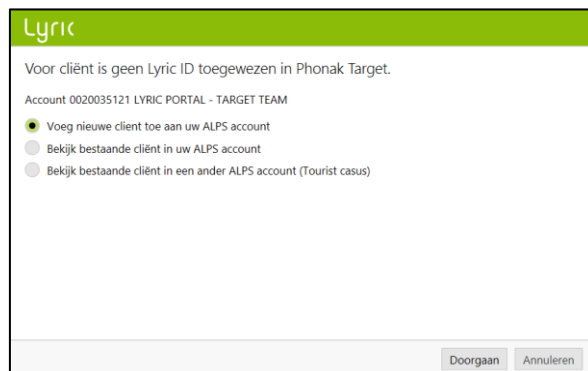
Lyric

Voor cliënt is geen Lyric ID toegewezen in Phonak Target.

Account 0020035121 LYRIC PORTAL - TARGET TEAM

Voeg nieuwe client toe aan uw ALPS account
Bekijk bestaande cliënt in uw ALPS account
Bekijk bestaande cliënt in een ander ALPS account (Tourist casus)

Doorgaan Annuleren